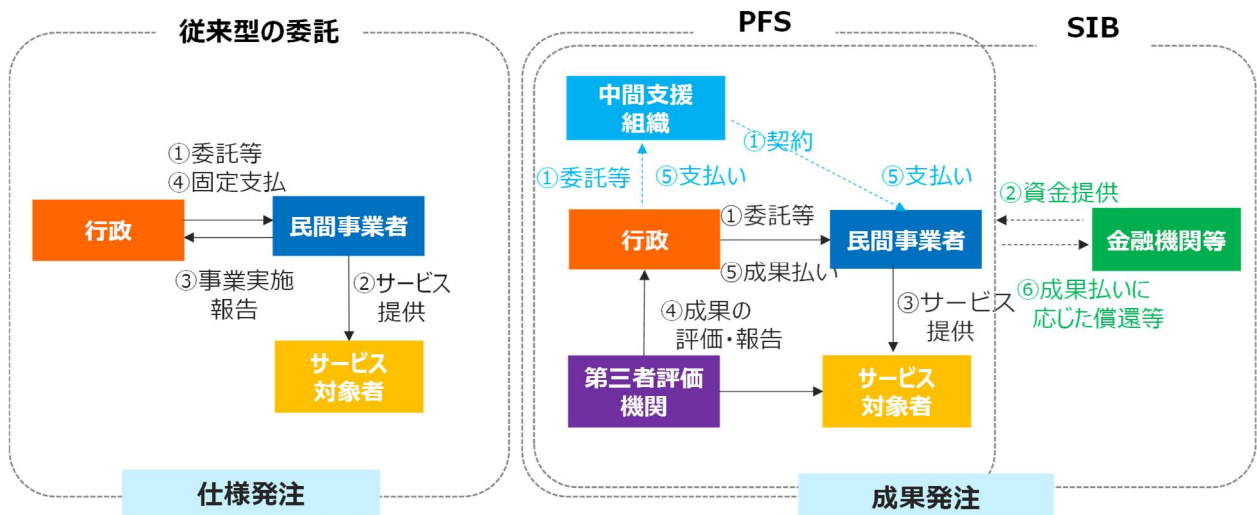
従来型の委託

①委託等
④固定支払

行政

民間事業者

③事業実施報告

②サービス提供

サービス対象者

仕様発注

PFS

SIB

中間支援組織

①契約

①委託等

⑤支払い

⑤支払い

②資金提供

行政

①委託等

民間事業者

金融機関等

⑤成果払い

④成果の評価・報告

③サービス提供

⑥成果払いに応じた償還等

第三者評価機関

サービス対象者

成果発注